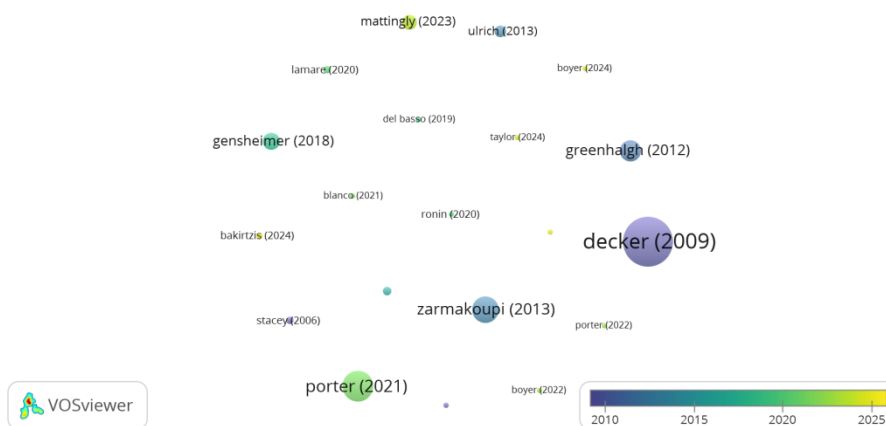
mattingly (2023)
ulrich (2013)
lamare (2020)
boyer (2024)
del basso (2019)
taylor (2024)
gensheimer (2018)
greenhalgh (2012)
blanco (2021)
ronin (2020)
bakirtzis (2024)
decker (2009)
zarmakoupi (2013)
stacey (2006)
porter (2022)
porter (2021)
boyer (2022)
VOSviewer
2010
2015
2020
2025